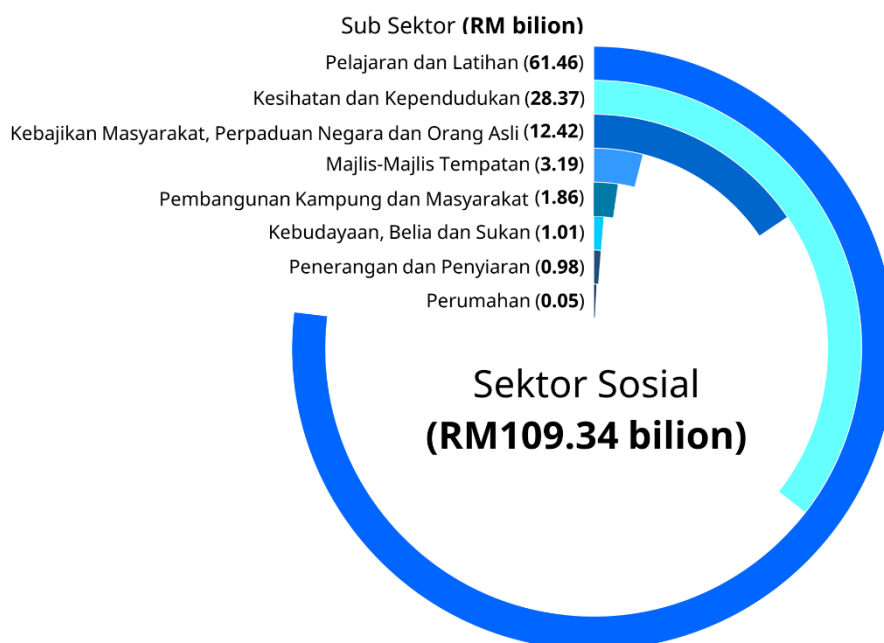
Sub Sektor **(RM bilion)**

Pelajaran dan Latihan (**61.46**)

Kesihatan dan Kependudukan (**28.37**)

Kebajikan Masyarakat, Perpaduan Negara dan Orang Asli (**12.42**)

Majlis-Majlis Tempatan (**3.19**)

Pembangunan Kampung dan Masyarakat (**1.86**)

Kebudayaan, Belia dan Sukan (**1.01**)

Penerangan dan Penyiaran (**0.98**)

Perumahan (**0.05**)

Sektor Sosial
**(RM109.34 bilion)**